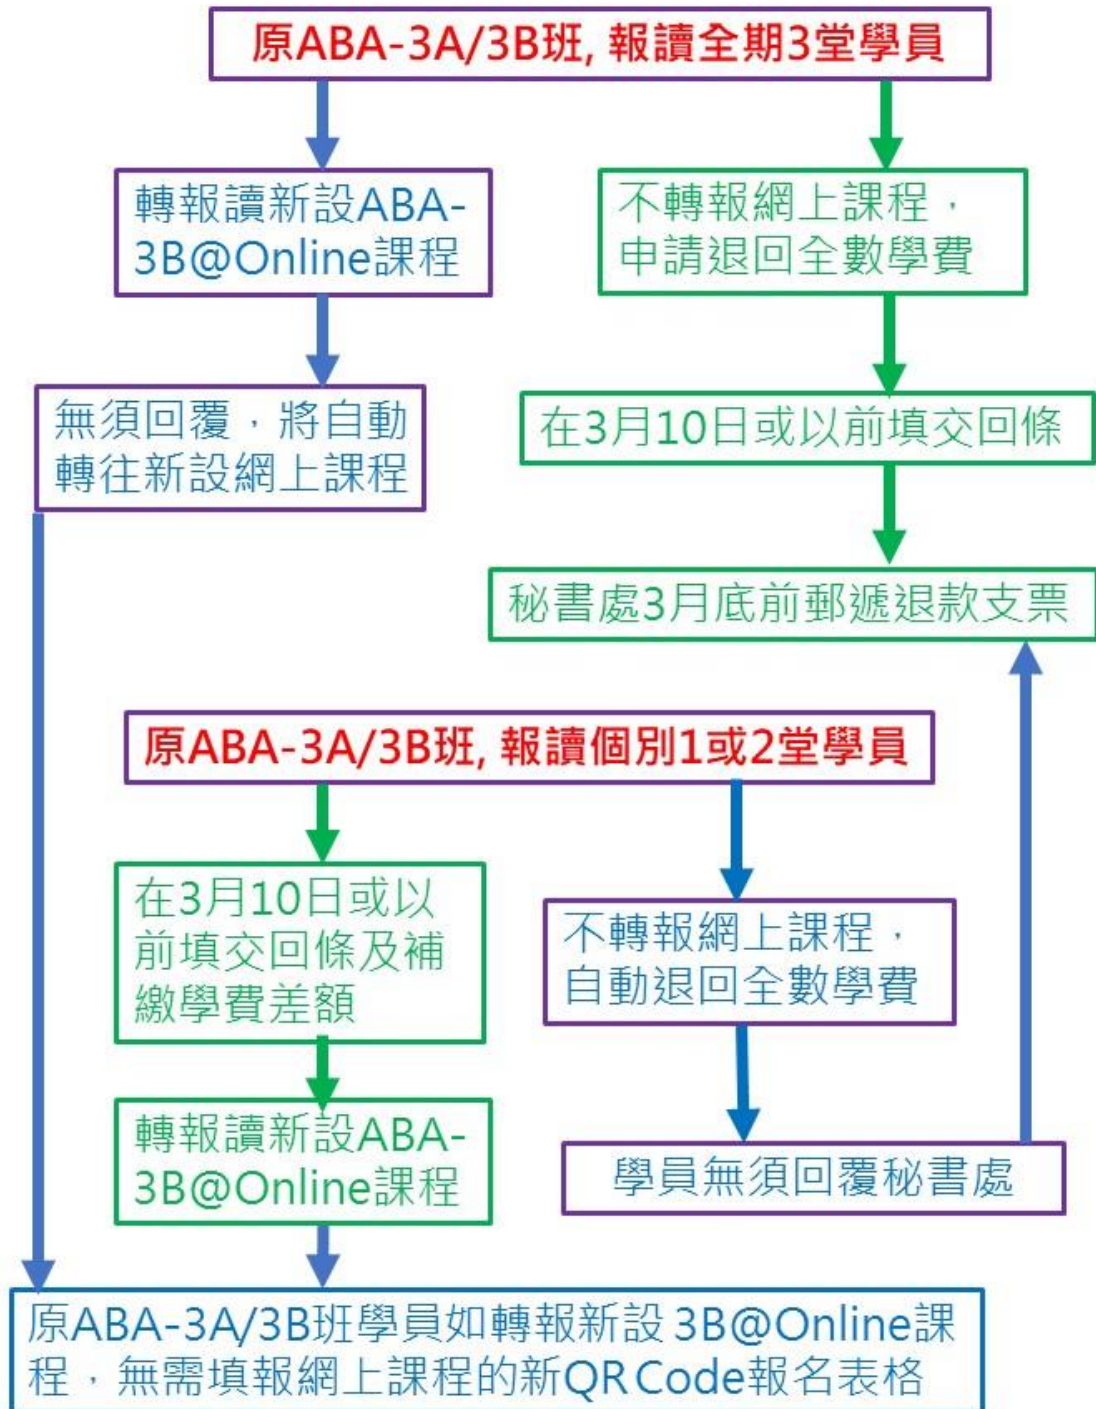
原ABA-3A/3B班, 報讀全期3堂學員

轉報讀新設ABA-3B@Online課程

無須回覆，將自動轉往新設網上課程

不轉報網上課程，申請退回全數學費

在3月10日或以前填交回條

秘書處3月底前郵遞退款支票

原ABA-3A/3B班, 報讀個別1或2堂學員

在3月10日或以前填交回條及補繳學費差額

轉報讀新設ABA-3B@Online課程

不轉報網上課程，自動退回全數學費

學員無須回覆秘書處

原ABA-3A/3B班學員如轉報新設 3B@Online課程，無需填報網上課程的新QR Code報名表格